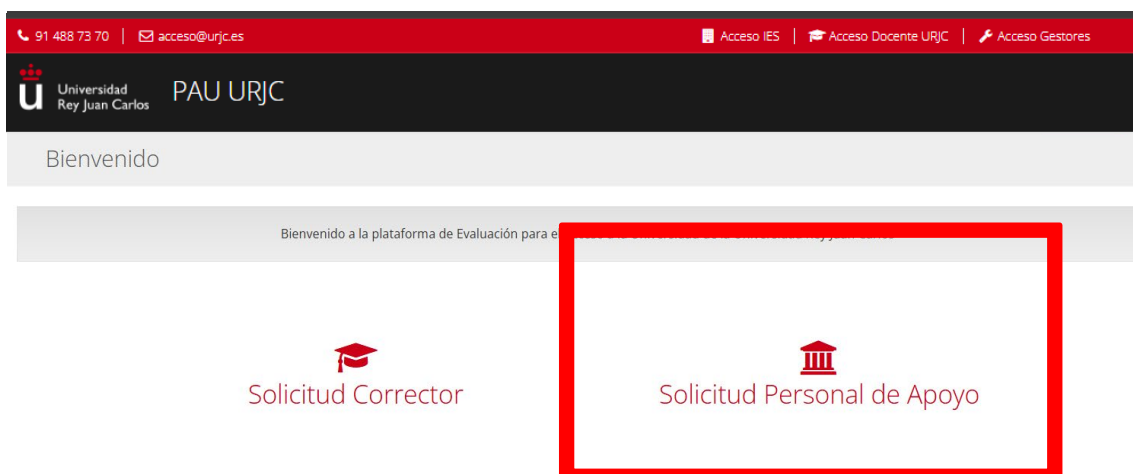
91 488 73 70 | acceso@urjc.es

Acceso IES | Acceso Docente URJC | Acceso Gestores

Universidad Rey Juan Carlos PAU URJC

Bienvenido

Bienvenido a la plataforma de Evaluación para e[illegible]

Solicitud Corrector

Solicitud Personal de Apoyo